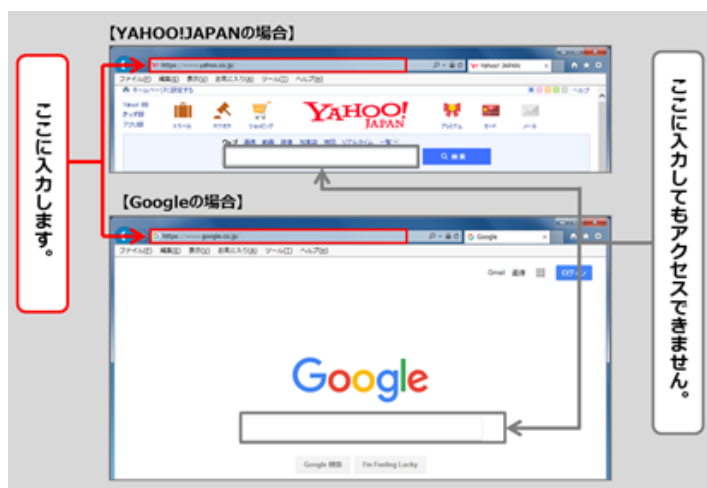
【YAHOO!JAPANの場合】

ここに入力します。

https://www.yahoo.co.jp/

Yahoo! JAPAN

ファイル(F) 編集(E) 表示(V) お気に入り(A) ツール(T) ヘルプ(H)

ホームページに設定する

ヘルプ

YAHOO! JAPAN

トラベル ヤフオク! ショッピング プレミアム カード メール

ウェブ 画像 動画 辞書 知恵袋 地図 リアルタイム 一覧

検索

【Googleの場合】

https://www.google.co.jp/

Google

ファイル(F) 編集(E) 表示(V) お気に入り(A) ツール(T) ヘルプ(H)

Gmail 画像 ログイン

Google

Google 検索 I'm Feeling Lucky

ここに入力してもアクセスできません。